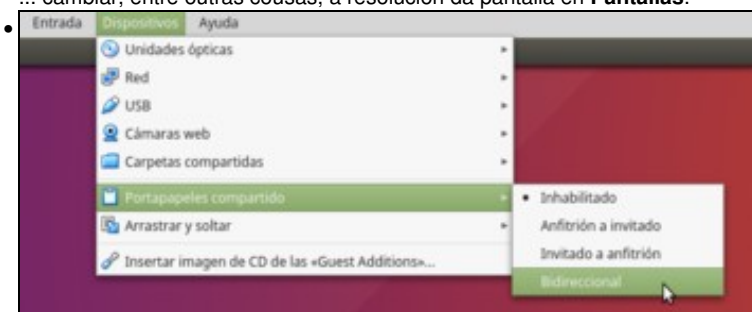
... cambiar, entre outras cousas, a resolución da pantalla en **Pantallas**.

Entrada Dispositivos Ayuda

Unidades ópticas
Red
USB
Cámaras web
Carpetas compartidas
Portapapeles compartido
Arrastrar y soltar
Insertar imagen de CD de las «Guest Additions»...

Inhabilitado
Anfitrión a invitado
Invitado a anfitrión
Bidireccional